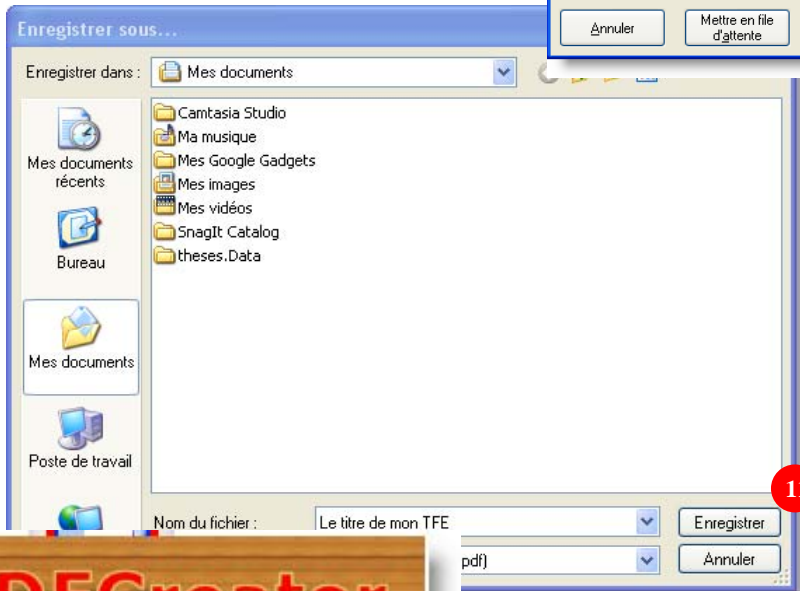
Annuler

Mettre en file d'attente

Enregistrer sous...

Enregistrer dans :

Mes documents

Mes documents récents

Bureau

Mes documents

Poste de travail

Camtasia Studio

Ma musique

Mes Google Gadgets

Mes images

Mes vidéos

SnagIt Catalog

theses.Data

Nom du fichier :

Le titre de mon TFE

Enregistrer

pdf)

Annuler

1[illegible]

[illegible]DFCreator